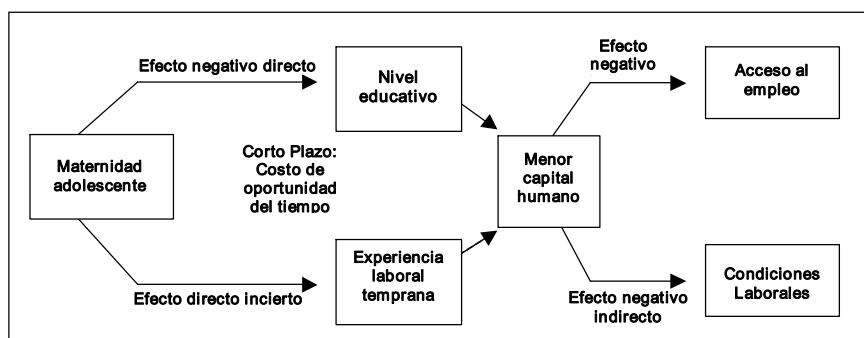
Maternidad adolescente

Efecto negativo directo

Nivel educativo

Corto Plazo: Costo de oportunidad del tiempo

Efecto directo incierto

Experiencia laboral temprana

Menor capital humano

Efecto negativo

Acceso al empleo

Efecto negativo indirecto

Condiciones Laborales